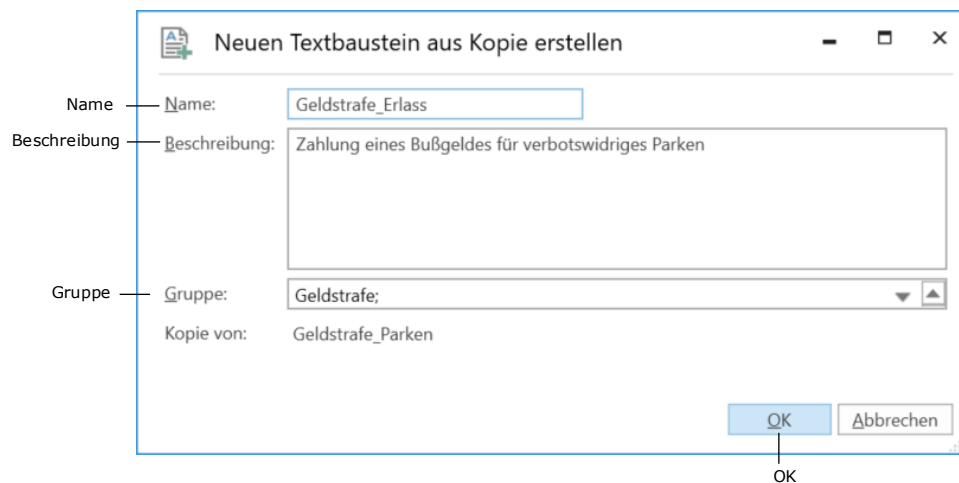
Neuen Textbaustein aus Kopie erstellen

Name
Name:
Geldstrafe_Erlass

Beschreibung
Beschreibung:
Zahlung eines Bußgeldes für verbotswidriges Parken

Gruppe
Gruppe:
Geldstrafe;

Kopie von:
Geldstrafe_Parken

OK
Abbrechen

OK